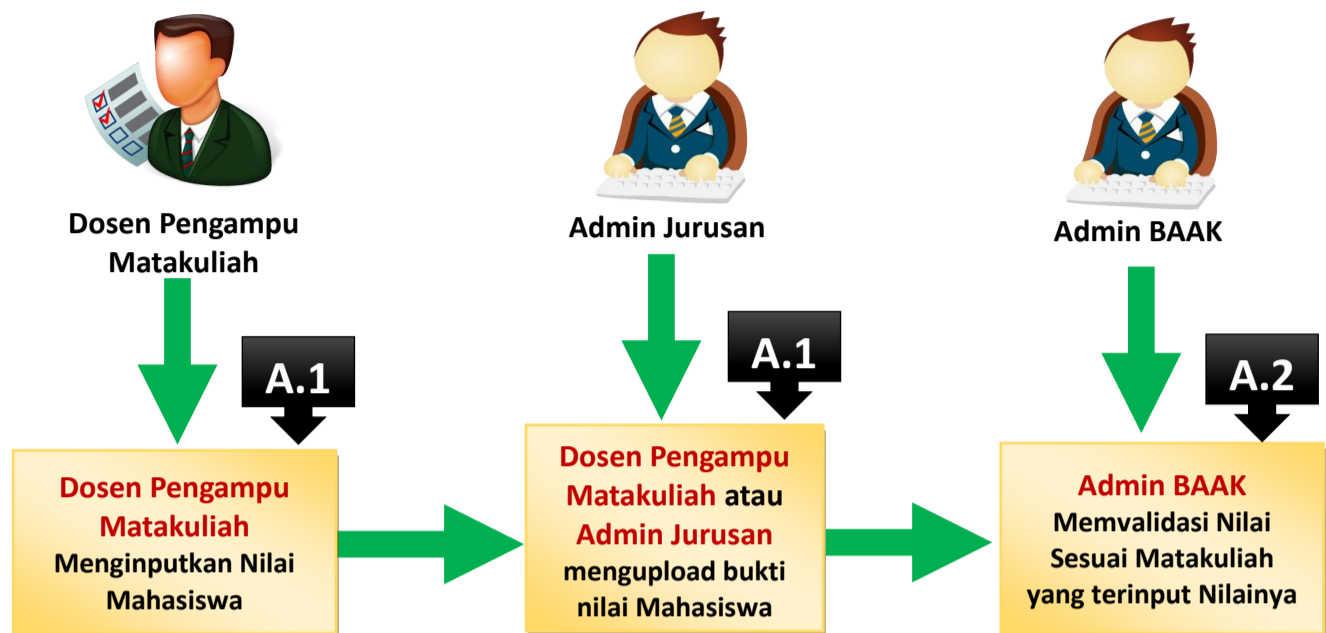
Dosen Pengampu Matakuliah

Admin Jurusan

Admin BAAK

A.1

A.1

A.2

Dosen Pengampu Matakuliah Menginputkan Nilai Mahasiswa

Dosen Pengampu Matakuliah atau Admin Jurusan mengupload bukti nilai Mahasiswa

Admin BAAK Memvalidasi Nilai Sesuai Matakuliah yang terinput Nilainya